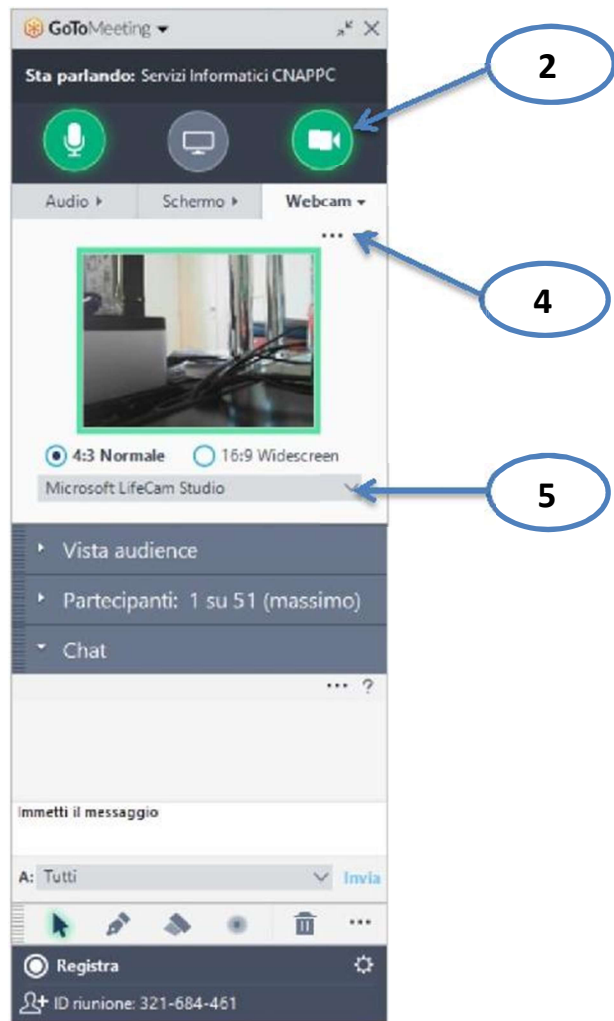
GoToMeeting

Sta parlando: Servizi Informatici CNAPPC

2

Audio ▸ Schermo ▸ Webcam ▾

...

4

4:3 Normale 16:9 Widescreen

Microsoft LifeCam Studio

5

Vista audience

Partecipanti: 1 su 51 (massimo)

Chat

... ?

Immetti il messaggio

A: Tutti Invia

...

Registra

ID riunione: 321-684-461